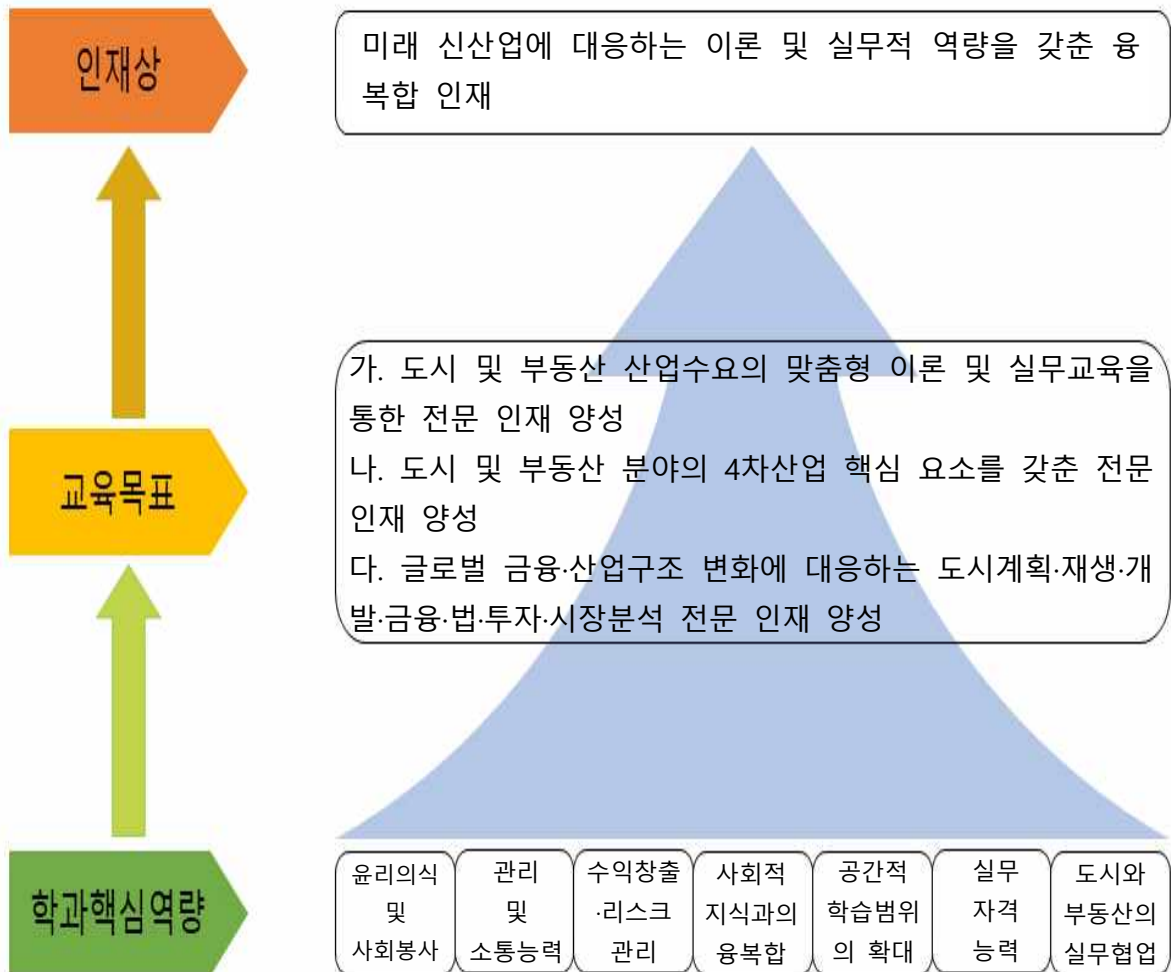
인재상

미래 신산업에 대응하는 이론 및 실무적 역량을 갖춘 융복합 인재

교육목표

가. 도시 및 부동산 산업수요의 맞춤형 이론 및 실무교육을 통한 전문 인재 양성
나. 도시 및 부동산 분야의 4차산업 핵심 요소를 갖춘 전문 인재 양성
다. 글로벌 금융·산업구조 변화에 대응하는 도시계획·재생·개발·금융·법·투자·시장분석 전문 인재 양성

학과핵심역량

| 윤리의식 및 사회봉사 | 관리 및 소통능력 | 수익창출·리스크 관리 | 사회적 지식과의 융복합 | 공간적 학습범위의 확대 | 실무 자격 능력 | 도시와 부동산의 실무협업 |
|---|---|---|---|---|---|---|